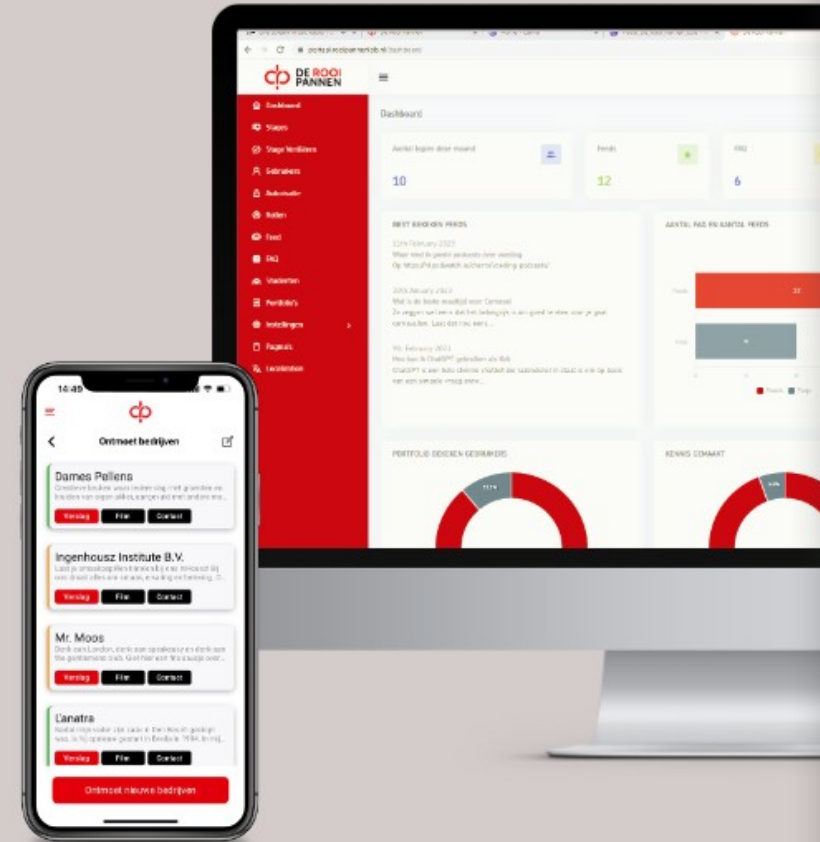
DE ROOI PANNEN

Dashboard
Stages
Stage Verslagen
Gebruikers
Autorisatie
Rollen
Feed
FAQ
Studenten
Portfolio's
Instellingen
Pagina's
Locaties

Dashboard

Aantal logins deze maand
10

Feeds
12

FAQ
6

MEEST BEKEKEN FEEDS

AANTAL FAQ EN AANTAL FEEDS

PORTFOLIO BEKEKEN GEBRUIKERS

KENNIS COMMAT

14:49

Ontmoet bedrijven

Dames Pellens
Verslag
Film
Contact

Ingenhousz Institute B.V.
Verslag
Film
Contact

Mr. Moos
Verslag
Film
Contact

Lanatra
Verslag
Film
Contact

Ontmoet nieuwe bedrijven